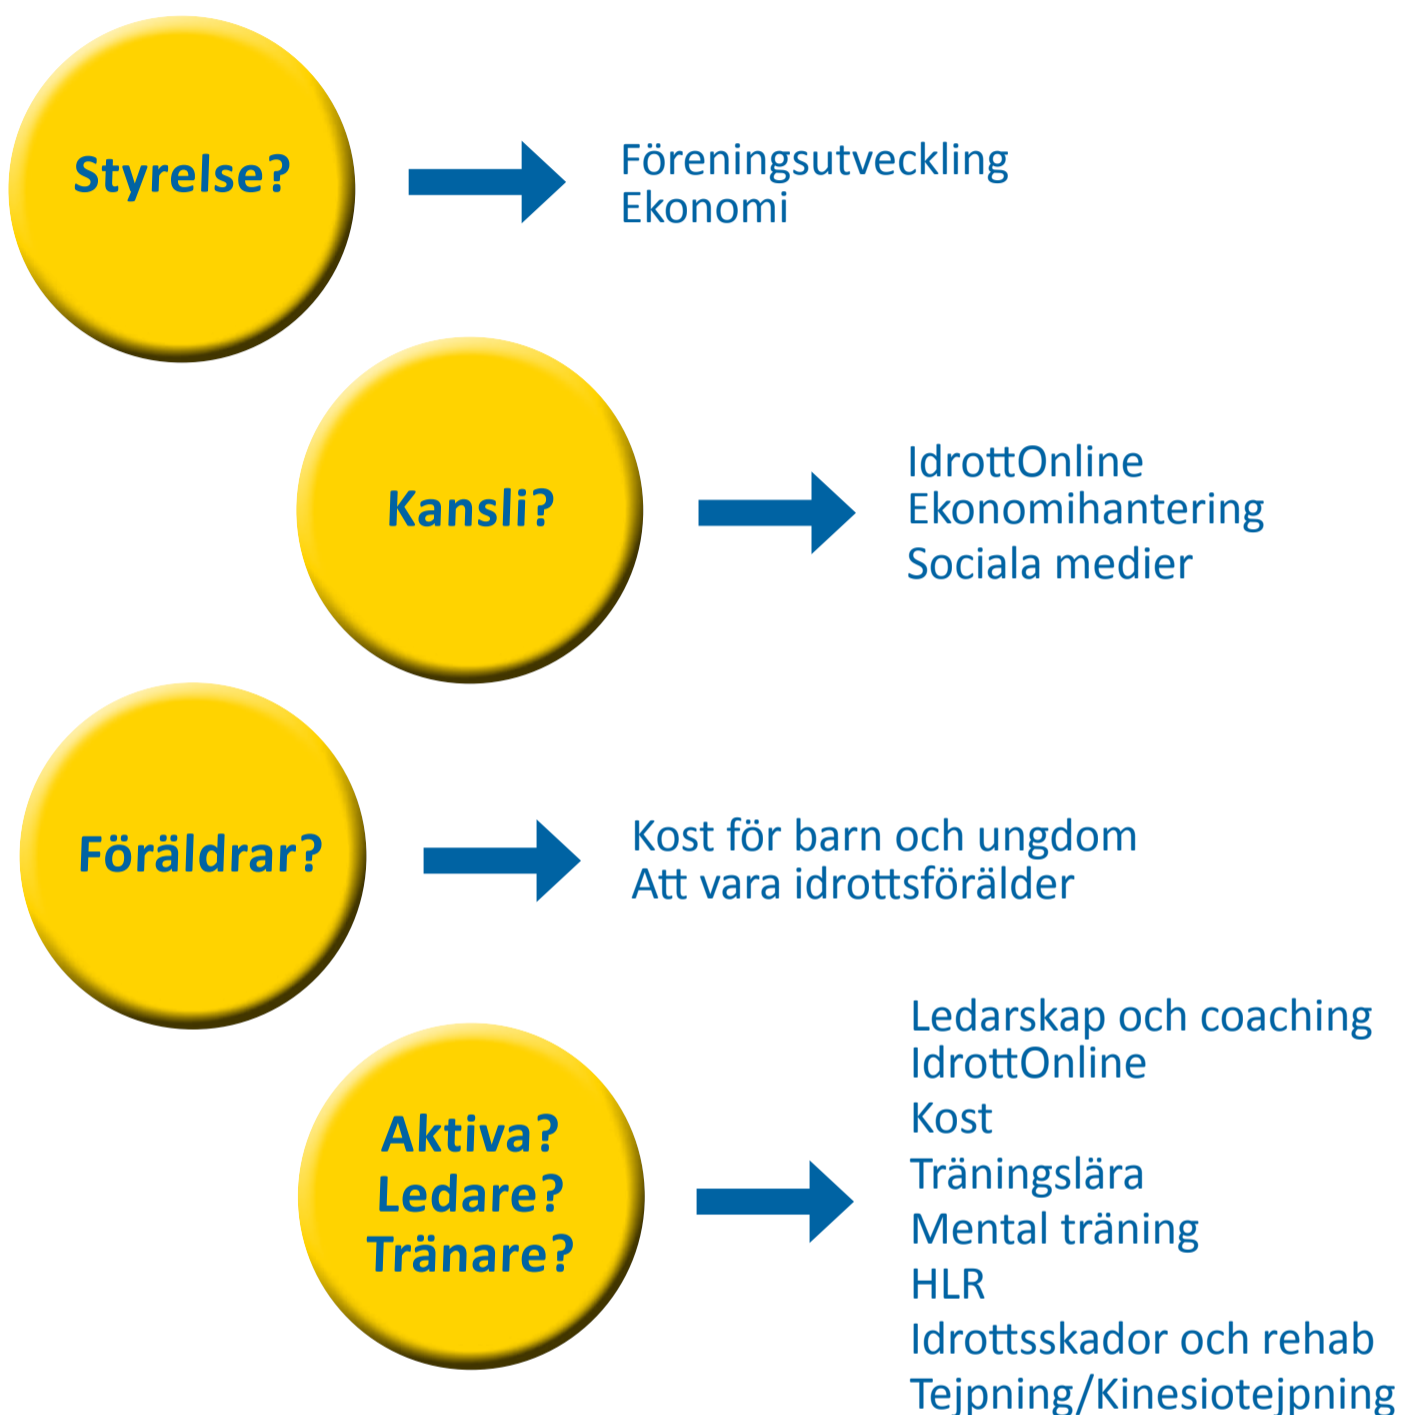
Styrelse?

Föreningsutveckling
Ekonomi

Kansli?

IdrottOnline
Ekonomihantering
Sociala medier

Föräldrar?

Kost för barn och ungdom
Att vara idrottsförälder

Aktiva?
Ledare?
Tränare?

Ledarskap och coaching
IdrottOnline
Kost
Träningslära
Mental träning
HLR
Idrottsskador och rehab
Tejpning/Kinesiotejpning